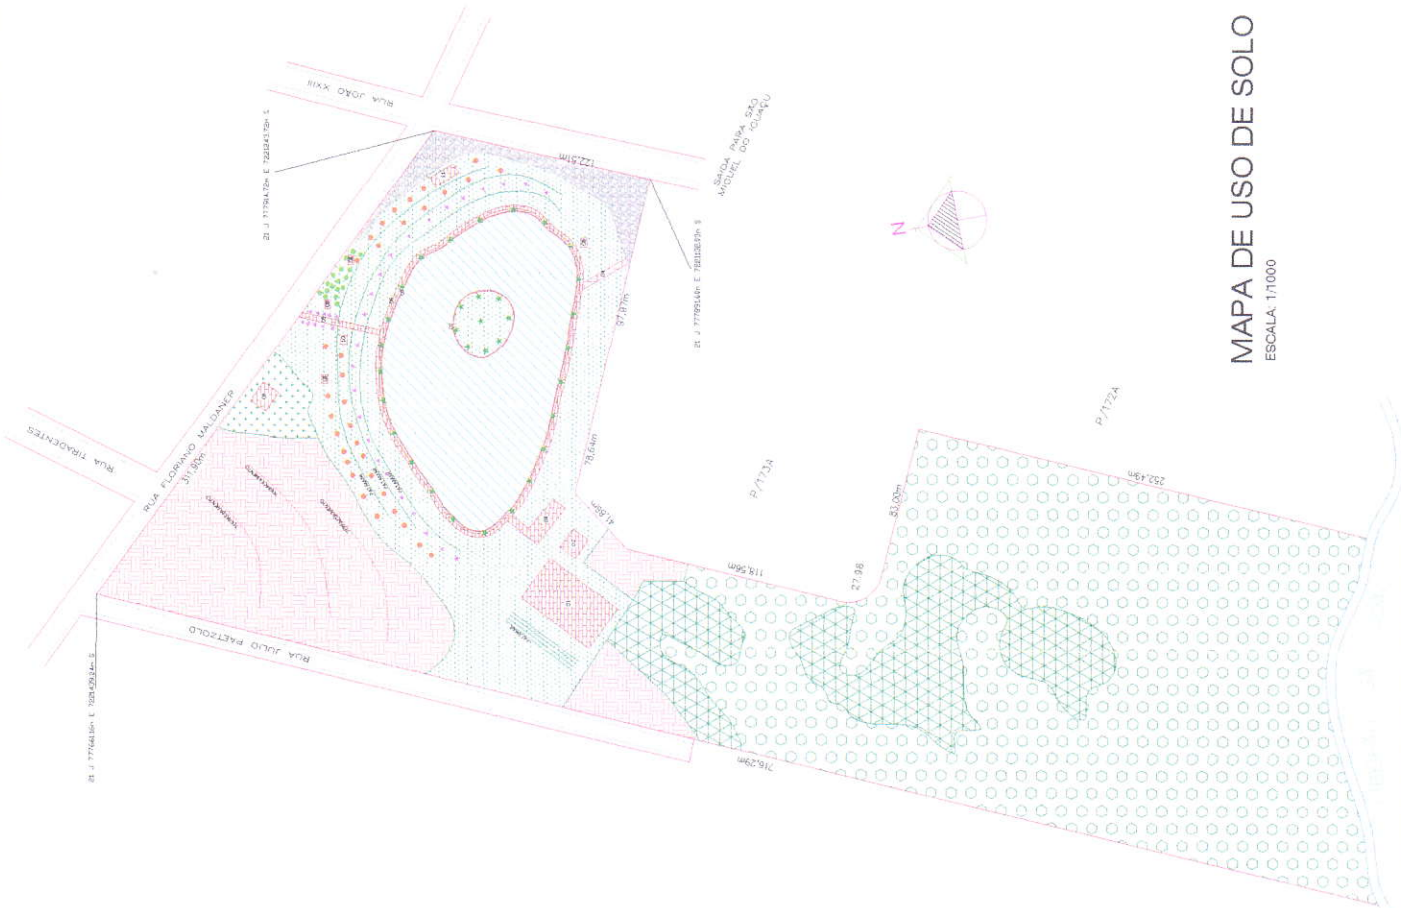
MAPA DE USO DE SOLO
ESCALA 1/1000

N

RUA JOÃO XXIII
SAIDA PARA SÃO MIGUEL DO IGUAÇU
RUA TIRADENTES
RUA FLORIANO MALDANER
RUA JULIO PAETZOLD

122,51m
97,81m
78,64m
41,86m
119,56m
27,98
83,09m
252,49m
716,29m
31,90m

P/172A
P/172A

21 J 777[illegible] E 7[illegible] S
21 J 777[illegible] E 7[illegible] S
21 J 777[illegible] E 7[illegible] S